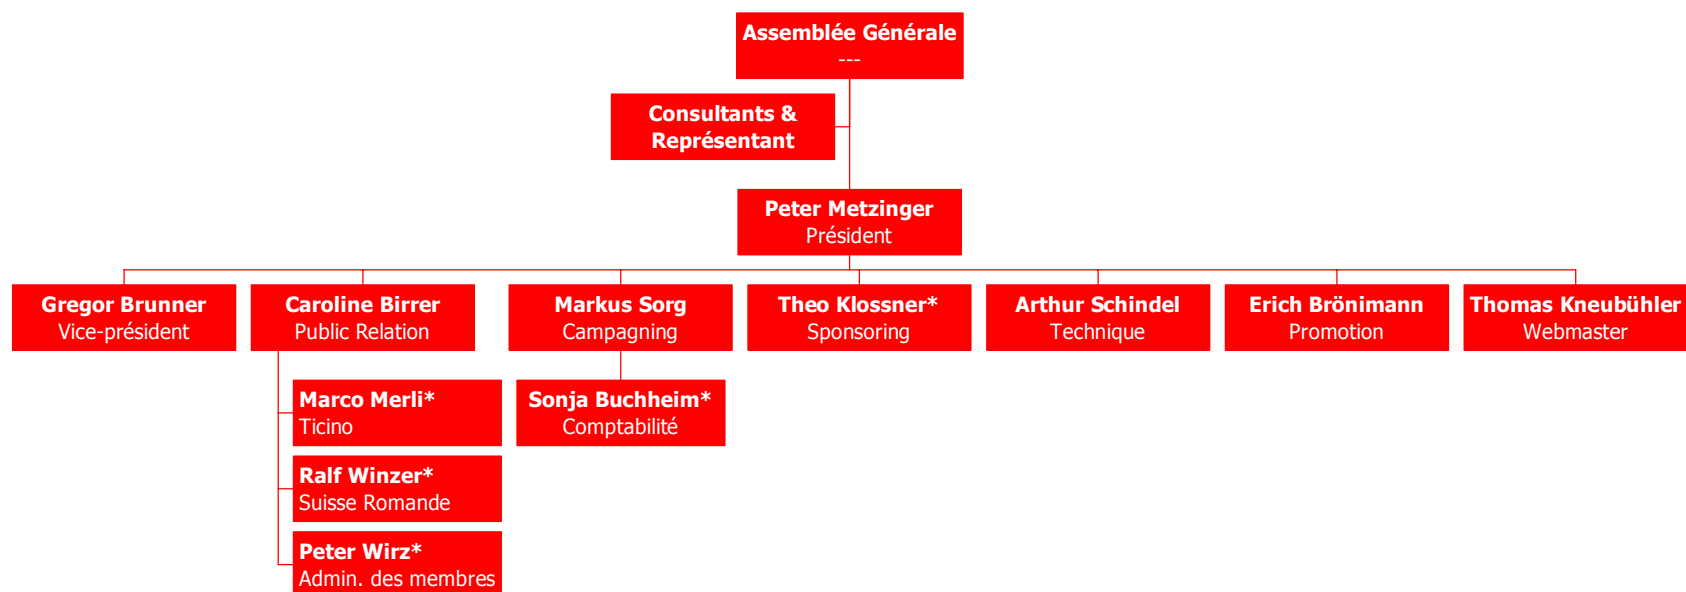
Assemblée Générale
---

Consultants & Représentant

Peter Metzinger
Président

Gregor Brunner
Vice-président

Caroline Birrer
Public Relation

Markus Sorg
Campagning

Theo Klossner*
Sponsoring

Arthur Schindel
Technique

Erich Brönimann
Promotion

Thomas Kneubühler
Webmaster

Marco Merli*
Ticino

Ralf Winzer*
Suisse Romande

Peter Wirz*
Admin. des membres

Sonja Buchheim*
Comptabilité